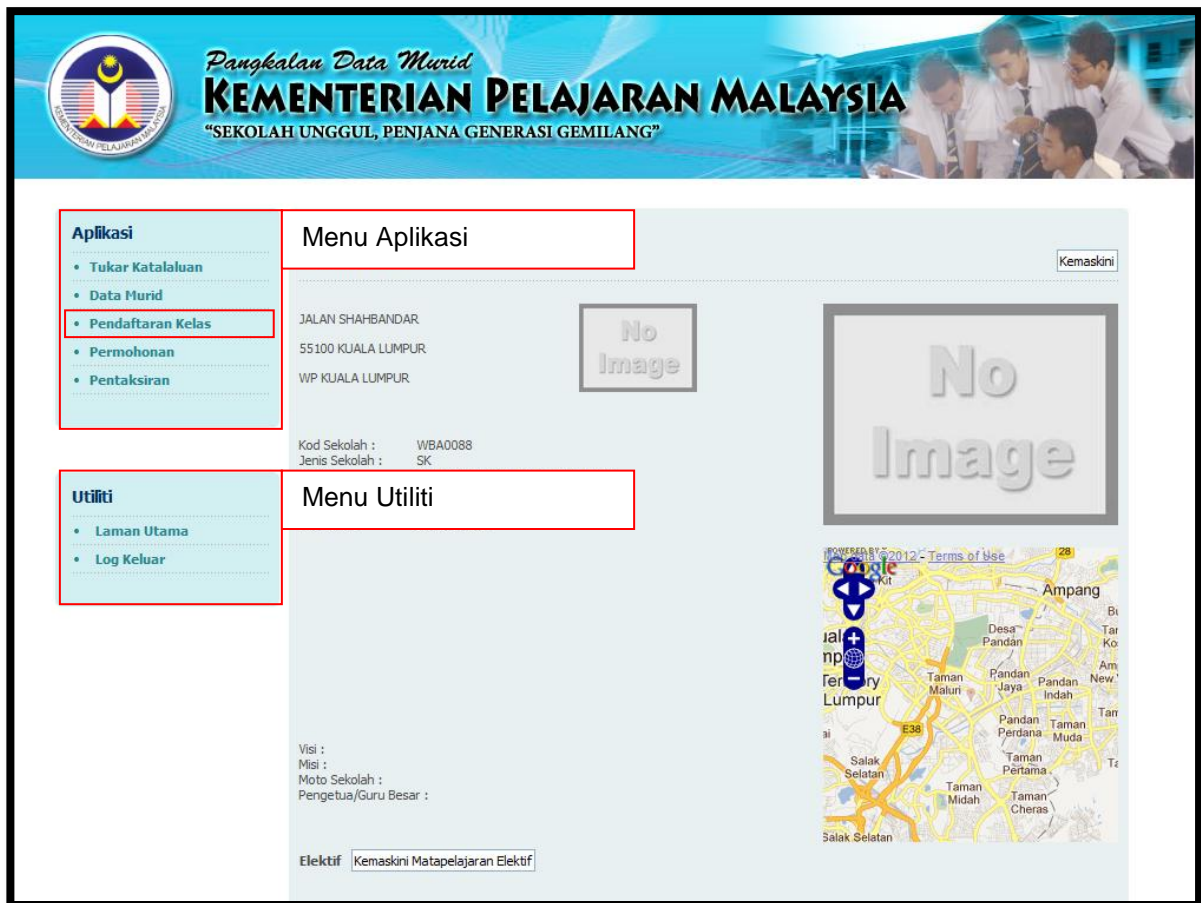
KEMENTERIAN PELAJARAN MALAYSIA

Pangkalan Data Murid
KEMENTERIAN PELAJARAN MALAYSIA
"SEKOLAH UNGGUL, PENJANA GENERASI GEMILANG"

Aplikasi
• Tukar Katalaluan
• Data Murid
• Pendaftaran Kelas
• Permohonan
• Pentaksiran

Menu Aplikasi

Kemaskini

JALAN SHAHBANDAR
55100 KUALA LUMPUR
WP KUALA LUMPUR

No Image

No Image

Kod Sekolah : WBA0088
Jenis Sekolah : SK

Utiliti
• Laman Utama
• Log Keluar

Menu Utiliti

POWERED BY Google
Map data ©2012 - Terms of Use
28
Kit
Ampang
Bu
Tar
Ko
Am
New
Tam
Ta
Desa Pandan
Taman Maluri
Pandan Jaya
Pandan Indah
Pandan Perdana
Taman Muda
Taman Pertama
Taman Midah
Taman Cheras
Salak Selatan
Salak Selatan
E38
ual
mp
Territory
Lumpur

Visi :
Misi :
Moto Sekolah :
Pengetua/Guru Besar :

Elektif Kemaskini Matapelajaran Elektif